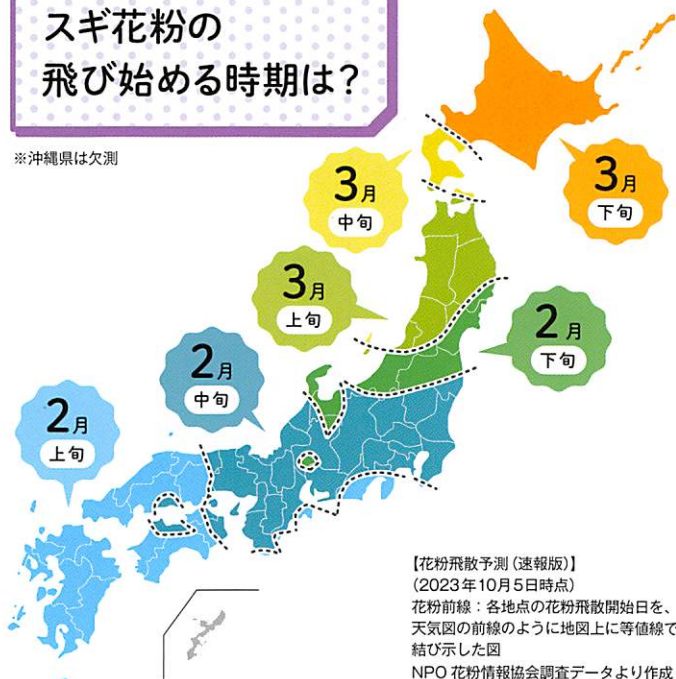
スギ花粉の
飛び始める時期は？

※沖縄県は欠測

3月
中旬

3月
下旬

3月
上旬

2月
下旬

2月
中旬

2月
上旬

【花粉飛散予測（速報版）】
（2023年10月5日時点）
花粉前線：各地点の花粉飛散開始日を、天気図の前線のように地図上に等値線で結び示した図
NPO 花粉情報協会調査データより作成